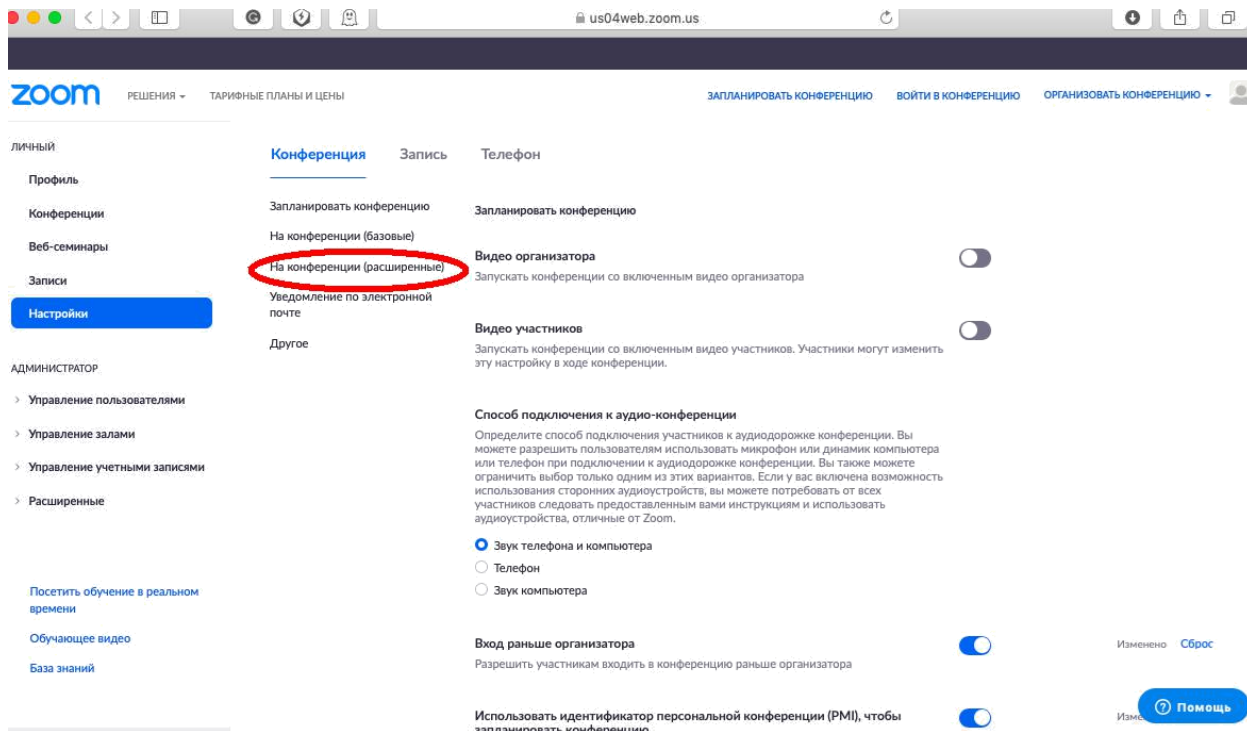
us04web.zoom.us

zoom РЕШЕНИЯ ТАРИФНЫЕ ПЛАНЫ И ЦЕНЫ ЗАПЛАНИРОВАТЬ КОНФЕРЕНЦИЮ ВОЙТИ В КОНФЕРЕНЦИЮ ОРГАНИЗОВАТЬ КОНФЕРЕНЦИЮ

ЛИЧНЫЙ
Профиль
Конференции
Веб-семинары
Записи
Настройки

АДМИНИСТРАТОР
Управление пользователями
Управление залами
Управление учетными записями
Расширенные

Посетить обучение в реальном времени
Обучающее видео
База знаний

Конференция Запись Телефон

Запланировать конференцию
На конференции (базовые)
На конференции (расширенные)
Уведомление по электронной почте
Другое

Запланировать конференцию

Видео организатора
Запускать конференции со включенным видео организатора

Видео участников
Запускать конференции со включенным видео участников. Участники могут изменить эту настройку в ходе конференции.

Способ подключения к аудио-конференции
Определите способ подключения участников к аудиодорожке конференции. Вы можете разрешить пользователям использовать микрофон или динамик компьютера или телефон при подключении к аудиодорожке конференции. Вы также можете ограничить выбор только одним из этих вариантов. Если у вас включена возможность использования сторонних аудиоустройств, вы можете потребовать от всех участников следовать предоставленным вами инструкциям и использовать аудиоустройства, отличные от Zoom.

Звук телефона и компьютера
Телефон
Звук компьютера

Вход раньше организатора
Разрешить участникам входить в конференцию раньше организатора
Изменено Сброс

Использовать идентификатор персональной конференции (PMI), чтобы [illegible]
Изме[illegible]
Помощь